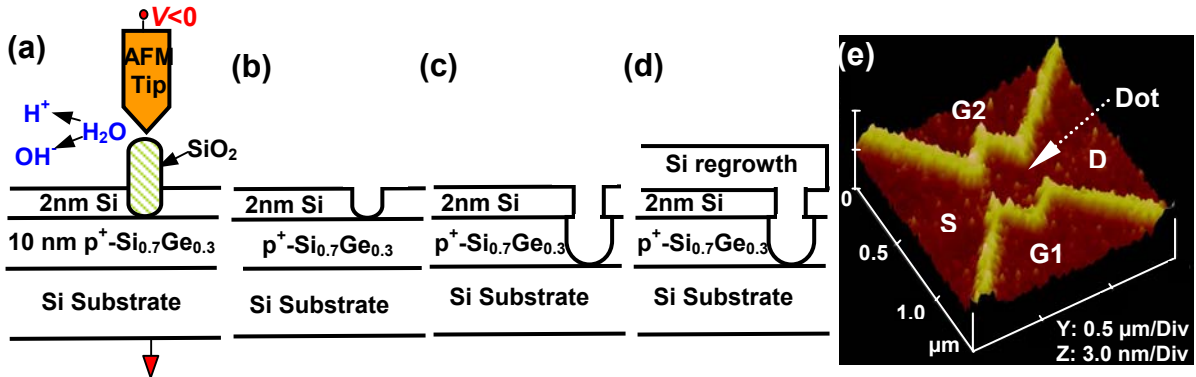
$V<0$
(a)
AFM Tip
$H^+$
$H_2O$
$OH^-$
$SiO_2$
2nm Si
10 nm $p^+$-$Si_{0.7}Ge_{0.3}$
Si Substrate

(b)
2nm Si
$p^+$-$Si_{0.7}Ge_{0.3}$
Si Substrate

(c)
2nm Si
$p^+$-$Si_{0.7}Ge_{0.3}$
Si Substrate

(d)
Si regrowth
2nm Si
$p^+$-$Si_{0.7}Ge_{0.3}$
Si Substrate

(e)
G2
Dot
D
S
G1
0
0.5
1.0
μm
Y: 0.5 μm/Div
Z: 3.0 nm/Div